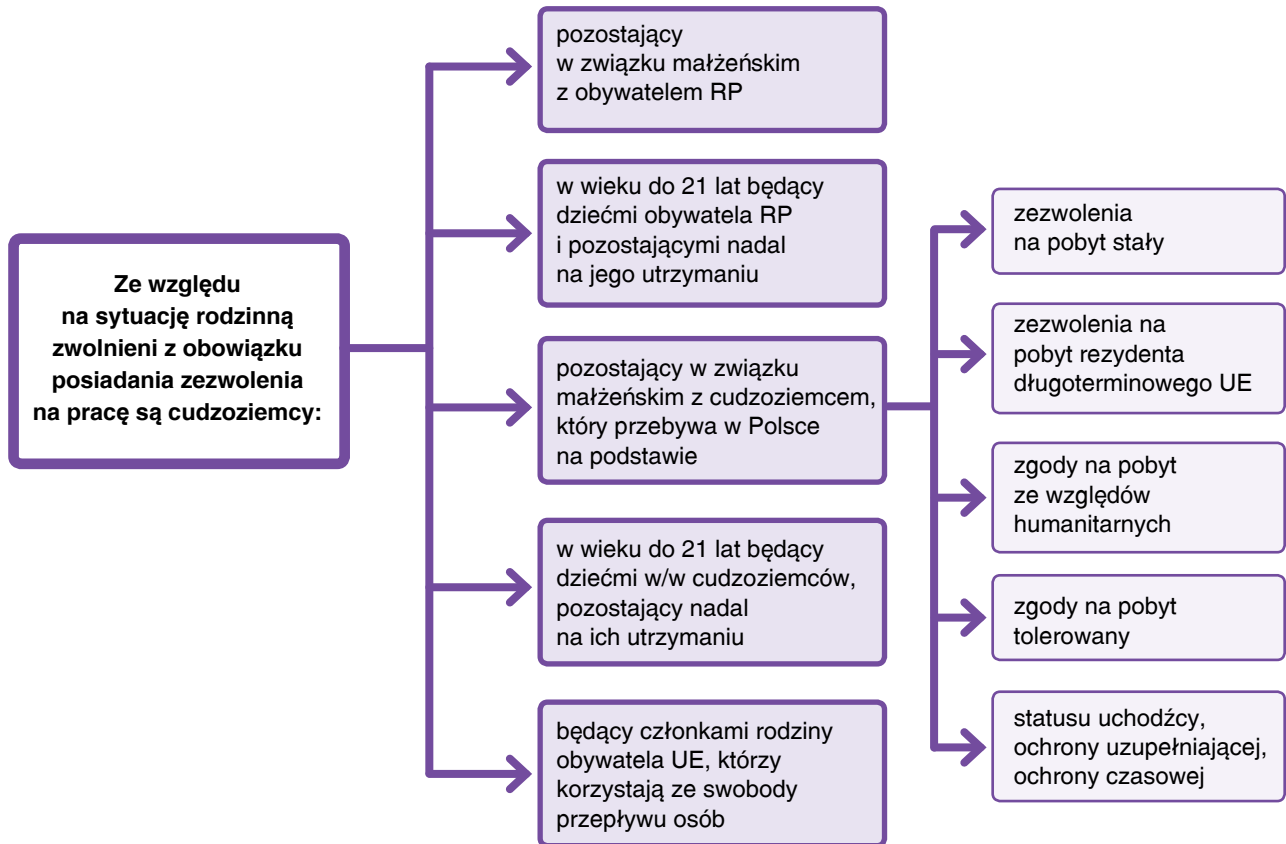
Ze względu na sytuację rodzinną zwolnieni z obowiązku posiadania zezwolenia na pracę są cudzoziemcy:

pozostający w związku małżeńskim z obywatelem RP

w wieku do 21 lat będący dziećmi obywatela RP i pozostającymi nadal na jego utrzymaniu

pozostający w związku małżeńskim z cudzoziemcem, który przebywa w Polsce na podstawie

w wieku do 21 lat będący dziećmi w/w cudzoziemców, pozostający nadal na ich utrzymaniu

będący członkami rodziny obywatela UE, którzy korzystają ze swobody przepływu osób

zezwolenia na pobyt stały

zezwolenia na pobyt rezydenta długoterminowego UE

zgody na pobyt ze względów humanitarnych

zgody na pobyt tolerowany

statusu uchodźcy, ochrony uzupełniającej, ochrony czasowej